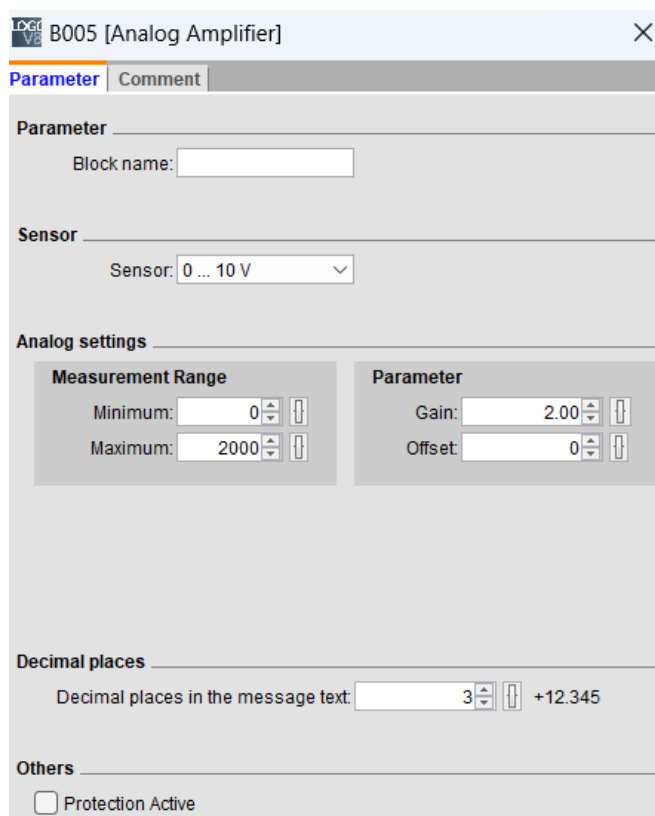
LOGO! V8 B005 [Analog Amplifier]

Parameter | Comment

Parameter

Block name:

Sensor

Sensor: 0 ... 10 V

Analog settings

Measurement Range

Minimum: 0

Maximum: 2000

Parameter

Gain: 2.00

Offset: 0

Decimal places

Decimal places in the message text: 3 +12.345

Others

Protection Active